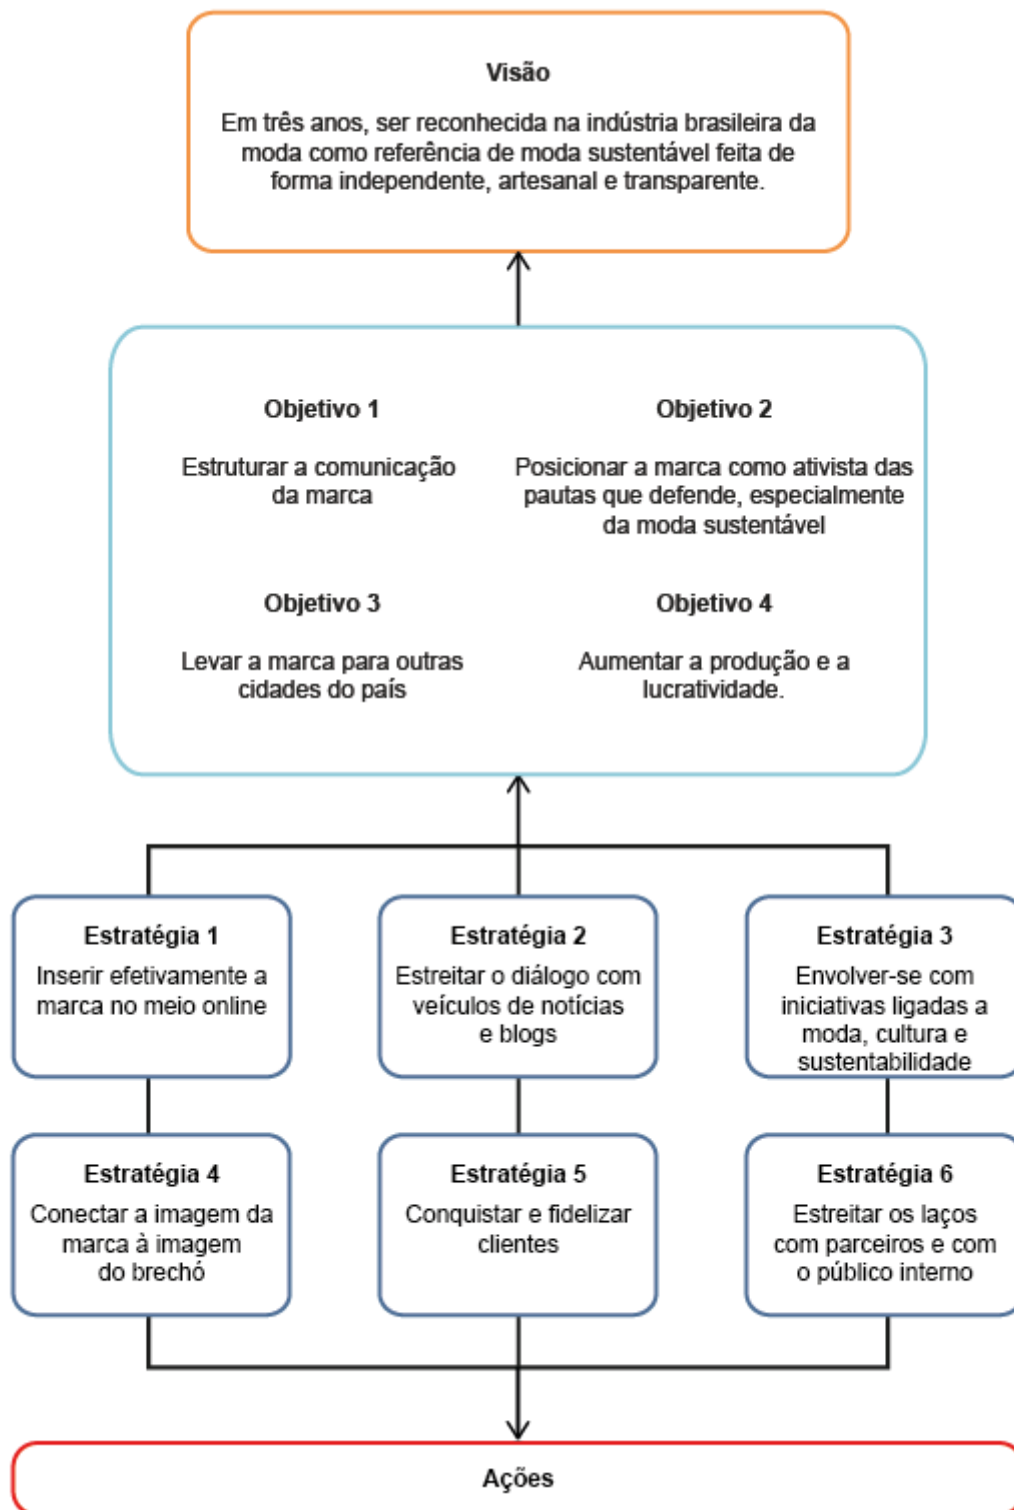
Visão

Em três anos, ser reconhecida na indústria brasileira da moda como referência de moda sustentável feita de forma independente, artesanal e transparente.

Objetivo 1

Estruturar a comunicação da marca

Objetivo 2

Posicionar a marca como ativista das pautas que defende, especialmente da moda sustentável

Objetivo 3

Levar a marca para outras cidades do país

Objetivo 4

Aumentar a produção e a lucratividade.

Estratégia 1
Inserir efetivamente a marca no meio online

Estratégia 2
Estreitar o diálogo com veículos de notícias e blogs

Estratégia 3
Envolver-se com iniciativas ligadas a moda, cultura e sustentabilidade

Estratégia 4
Conectar a imagem da marca à imagem do brechó

Estratégia 5
Conquistar e fidelizar clientes

Estratégia 6
Estreitar os laços com parceiros e com o público interno

Ações